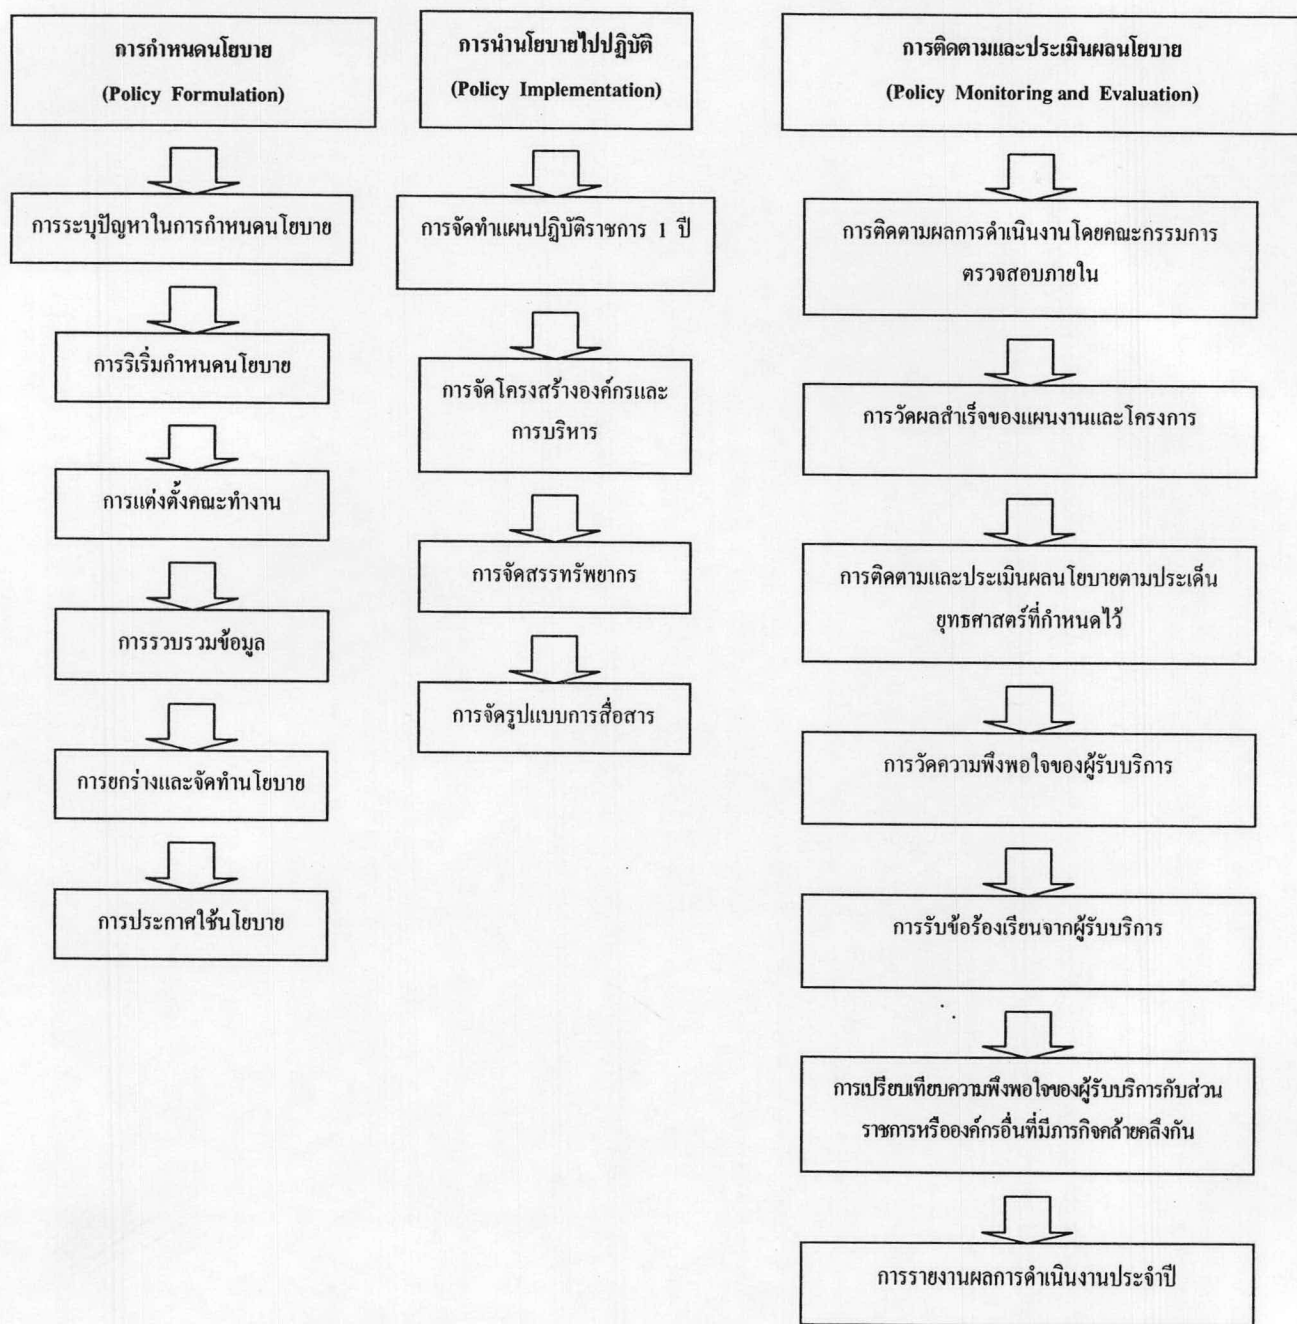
การกำหนดนโยบาย
(Policy Formulation)

การระบุปัญหาในการกำหนดนโยบาย

การริเริ่มกำหนดนโยบาย

การแต่งตั้งคณะทำงาน

การรวบรวมข้อมูล

การยกร่างและจัดทำนโยบาย

การประกาศใช้นโยบาย

การนำนโยบายไปปฏิบัติ
(Policy Implementation)

การจัดทำแผนปฏิบัติราชการ 1 ปี

การจัดโครงสร้างองค์กรและการบริหาร

การจัดสรรทรัพยากร

การจัดรูปแบบการสื่อสาร

การติดตามและประเมินผลนโยบาย
(Policy Monitoring and Evaluation)

การติดตามผลการดำเนินงานโดยคณะกรรมการตรวจสอบภายใน

การวัดผลสำเร็จของแผนงานและโครงการ

การติดตามและประเมินผลนโยบายตามประเด็นยุทธศาสตร์ที่กำหนดไว้

การวัดความพึงพอใจของผู้รับบริการ

การรับข้อร้องเรียนจากผู้รับบริการ

การเปรียบเทียบความพึงพอใจของผู้รับบริการกับส่วนราชการหรือองค์กรอื่นที่มีภารกิจคล้ายคลึงกัน

การรายงานผลการดำเนินงานประจำปี